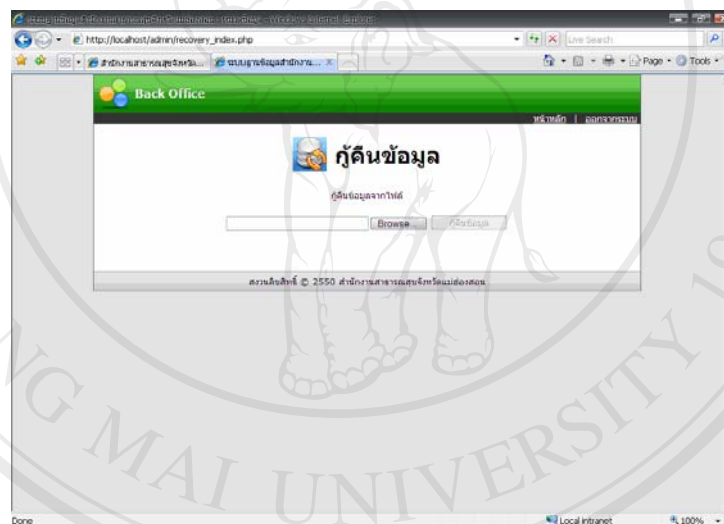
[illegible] - Windows Internet Explorer

http://localhost/admin/recovery_index.php

Live Search

สำนักงานสาธารณสุขจังหวัด...

ระบบฐานข้อมูลสำนักงาน...

Page · Tools ·

Back Office

หน้าหลัก | ออกจากระบบ

กู้คืนข้อมูล

กู้คืนข้อมูลจากไฟล์

Browse...

กู้คืนข้อมูล

สงวนลิขสิทธิ์ © 2550 สำนักงานสาธารณสุขจังหวัดแม่ฮ่องสอน

MAI UNIVERSITY

Done

Local intranet

100%